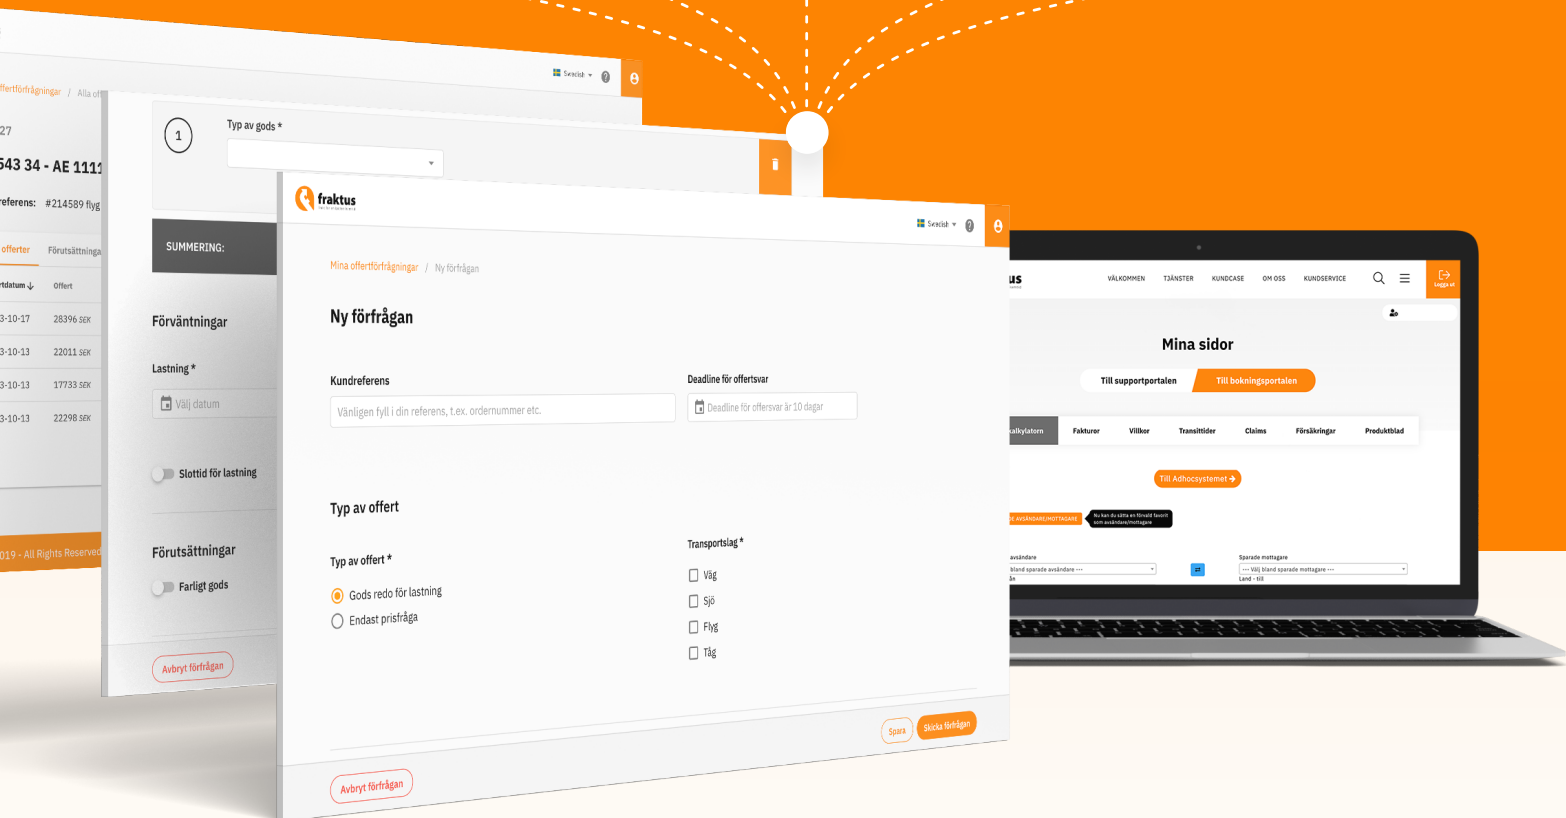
offertförfrågningar / Alla of

27

543 34 - AE 1111

referens: #214589 flyg

offerter Förutsättningar

rtdatum Offert

3-10-17 28396 SEK

3-10-13 22011 SEK

3-10-13 17733 SEK

3-10-13 22298 SEK

019 - All Rights Reserved

Swedish

1

Typ av gods *

SUMMERING:

Förväntningar

Lastning *

Välj datum

Slottid för lastning

Förutsättningar

Farligt gods

Avbryt förfrågan

fraktus

Swedish

Mina offertförfrågningar / Ny förfrågan

Ny förfrågan

Kundreferens

Vänligen fyll i din referens, t.ex. ordernummer etc.

Deadline för offertsvar

Deadline för offersvar är 10 dagar

Typ av offert

Typ av offert *

Gods redo för lastning

Endast prisfråga

Transportslag *

Väg

Sjö

Flyg

Tåg

Spara

Skicka förfrågan

Avbryt förfrågan

us

VÄLKOMMEN TJÄNSTER KUNDCASE OM OSS KUNDSERVICE

Logga ut

Mina sidor

Till supportportalen

Till bokningsportalen

alkylatorn Fakturor Villkor Transittider Claims Försäkringar Produktblad

Till Adhocsystemet

E AVSÄNDARE/MOTTAGARE

Nu kan du sätta en förvald favorit som avsändare/mottagare

avsändare

bland sparade avsändare ---

Sparade mottagare

--- Välj bland sparade mottagare ---

Land - till